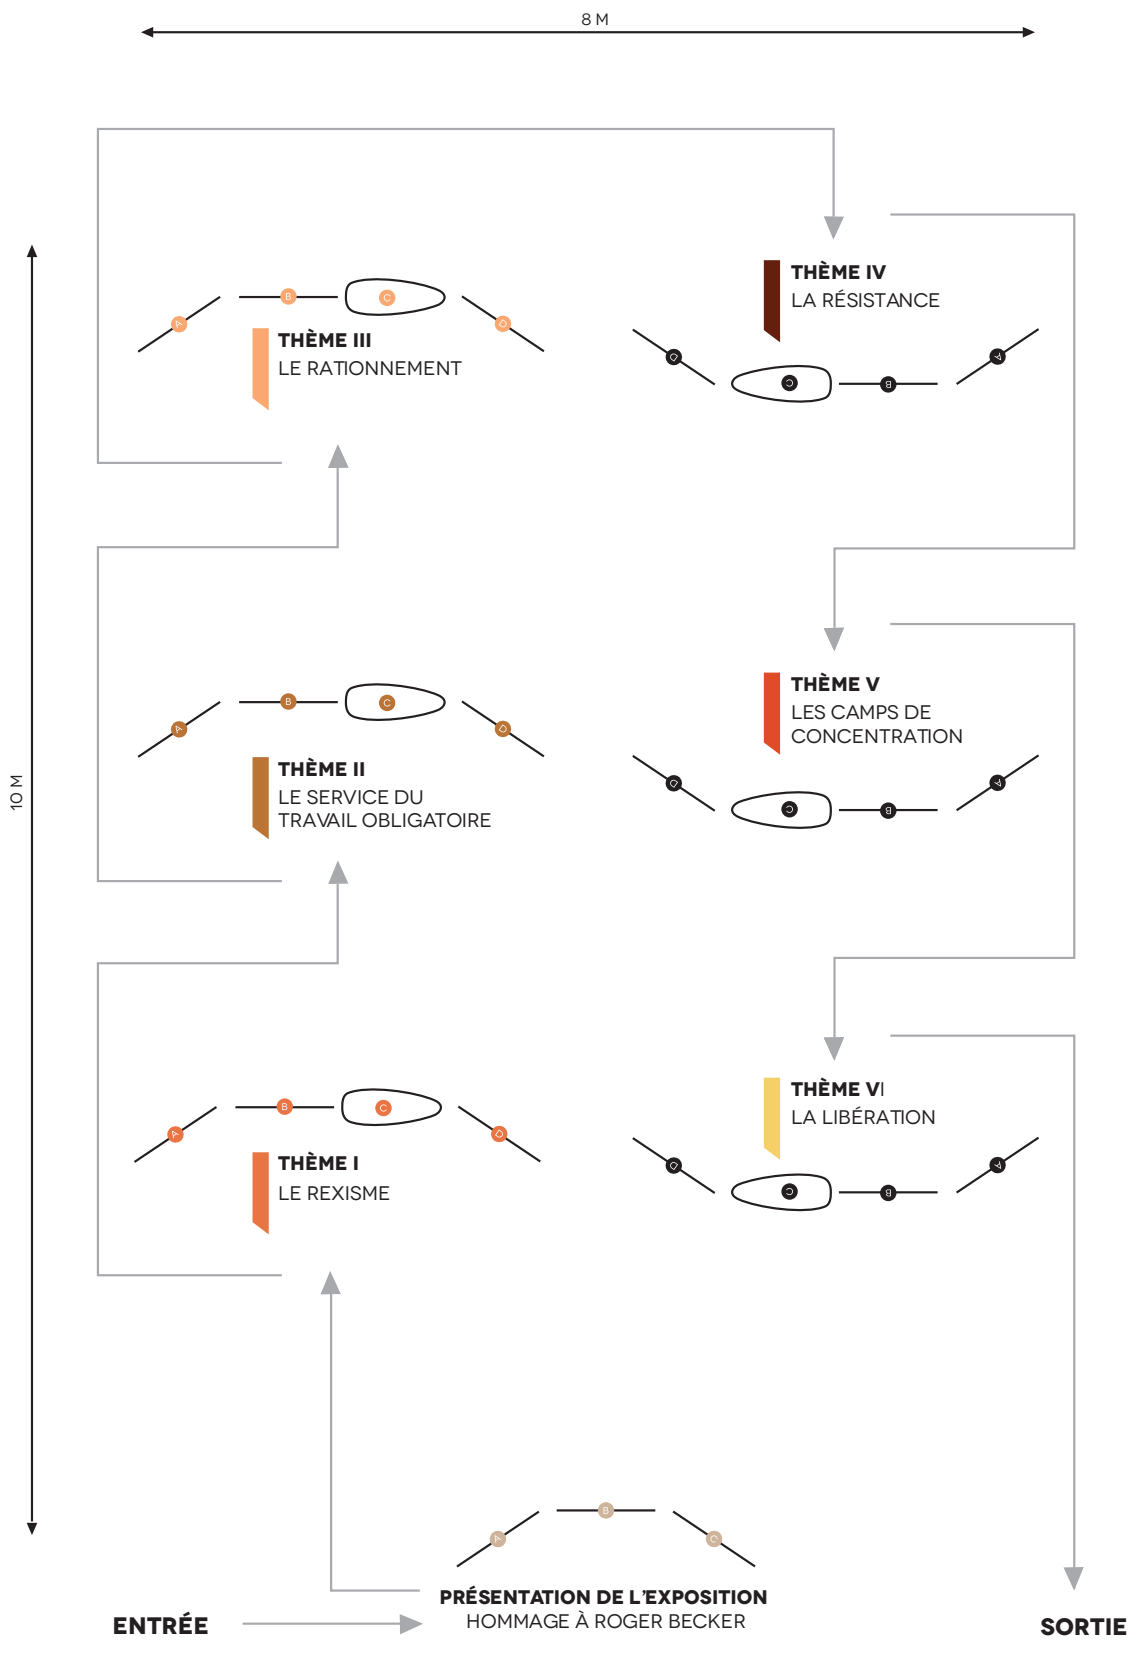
8 M

10 M

A B C D

THÈME III
LE RATIONNEMENT

THÈME IV
LA RÉSISTANCE

D C B A

A B C D

THÈME II
LE SERVICE DU TRAVAIL OBLIGATOIRE

THÈME V
LES CAMPS DE CONCENTRATION

D C B A

A B C D

THÈME I
LE REXISME

THÈME VI
LA LIBÉRATION

D C B A

A B C

PRÉSENTATION DE L'EXPOSITION
HOMMAGE À ROGER BECKER

ENTRÉE

SORTIE